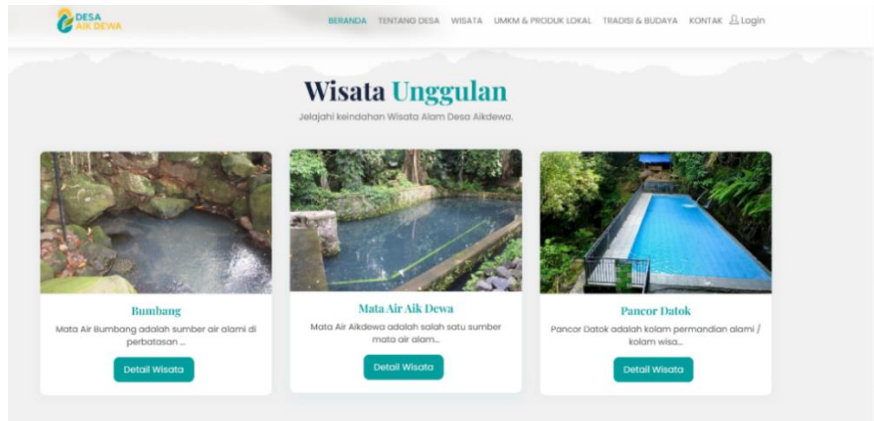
DESA
AIK DEWA

BERANDA TENTANG DESA WISATA UMKM & PRODUK LOKAL TRADISI & BUDAYA KONTAK Login

Wisata Unggulan

Jelajahi keindahan Wisata Alam Desa Aikdewa.

Bumbang

Mata Air Bumbang adalah sumber air alami di perbatasan ...

Detail Wisata

Mata Air Aik Dewa

Mata Air Aikdewa adalah salah satu sumber mata air alam...

Detail Wisata

Pancor Datok

Pancor Datok adalah kolam permandian alami / kolam wisa...

Detail Wisata